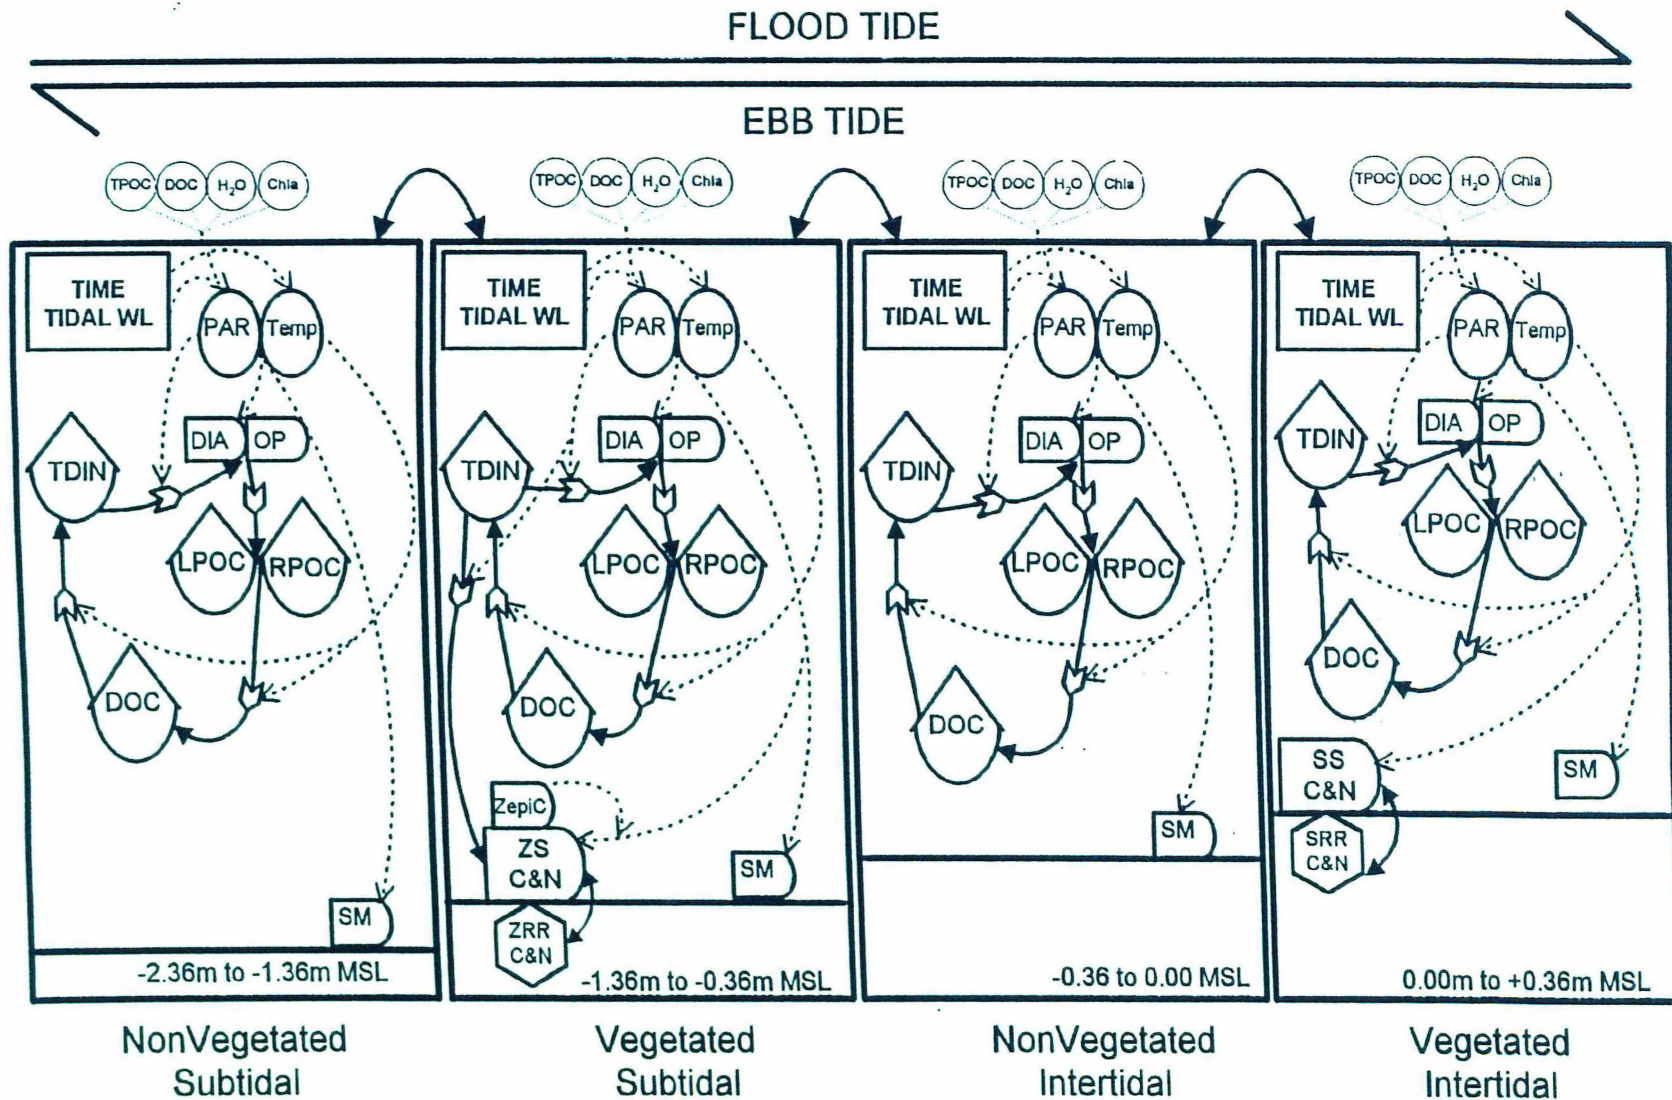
FLOOD TIDE

EBB TIDE

TPOC DOC $H_2O$ Chla

TIME TIDAL WL

PAR Temp

DIA OP

TDIN

LPOC RPOC

DOC

SM

-2.36m to -1.36m MSL

NonVegetated Subtidal

TPOC DOC $H_2O$ Chla

TIME TIDAL WL

PAR Temp

DIA OP

TDIN

LPOC RPOC

DOC

ZepiC

ZS C&N

SM

ZRR C&N

-1.36m to -0.36m MSL

Vegetated Subtidal

TPOC DOC $H_2O$ Chla

TIME TIDAL WL

PAR Temp

DIA OP

TDIN

LPOC RPOC

DOC

SM

-0.36 to 0.00 MSL

NonVegetated Intertidal

TPOC DOC $H_2O$ Chla

TIME TIDAL WL

PAR Temp

DIA OP

TDIN

LPOC RPOC

DOC

SS C&N

SM

SRR C&N

0.00m to +0.36m MSL

Vegetated Intertidal